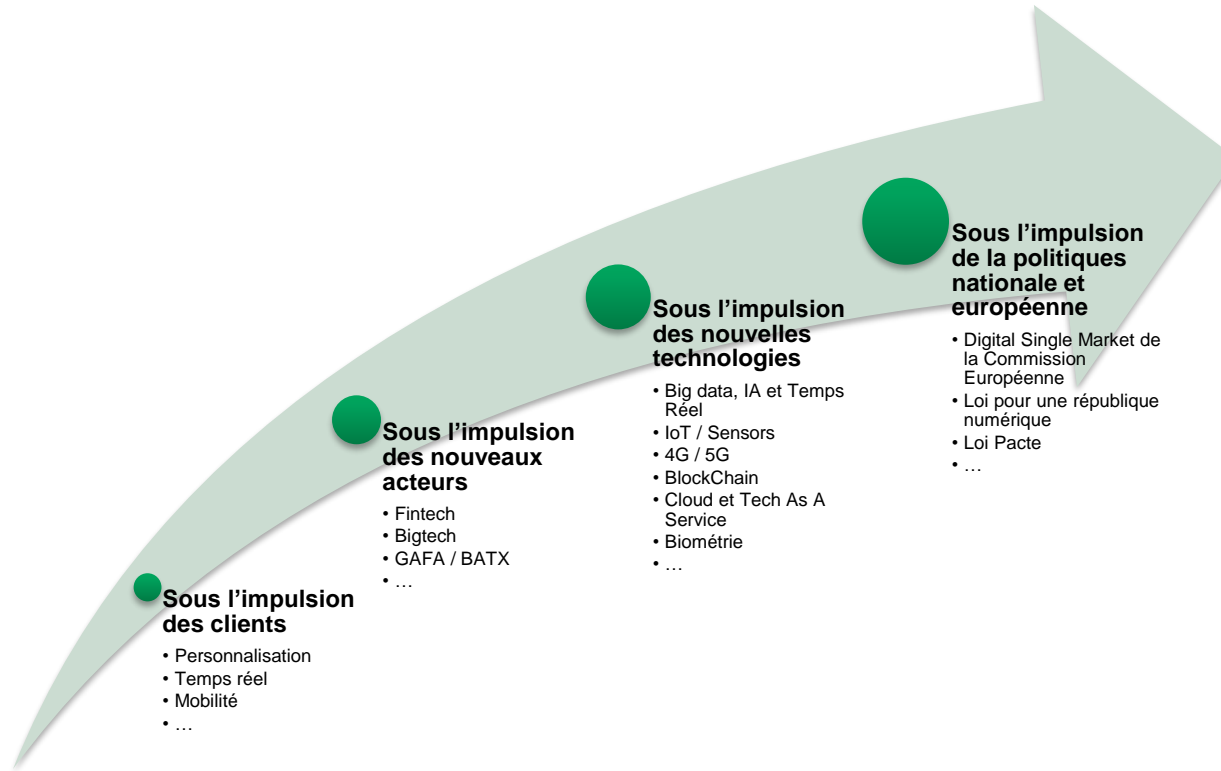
Sous l’impulsion des clients
• Personnalisation
• Temps réel
• Mobilité
• …

Sous l’impulsion des nouveaux acteurs
• Fintech
• Bigtech
• GAFA / BATX
• …

Sous l’impulsion des nouvelles technologies
• Big data, IA et Temps Réel
• IoT / Sensors
• 4G / 5G
• BlockChain
• Cloud et Tech As A Service
• Biométrie
• …

Sous l’impulsion de la politiques nationale et européenne
• Digital Single Market de la Commission Européenne
• Loi pour une république numérique
• Loi Pacte
• …